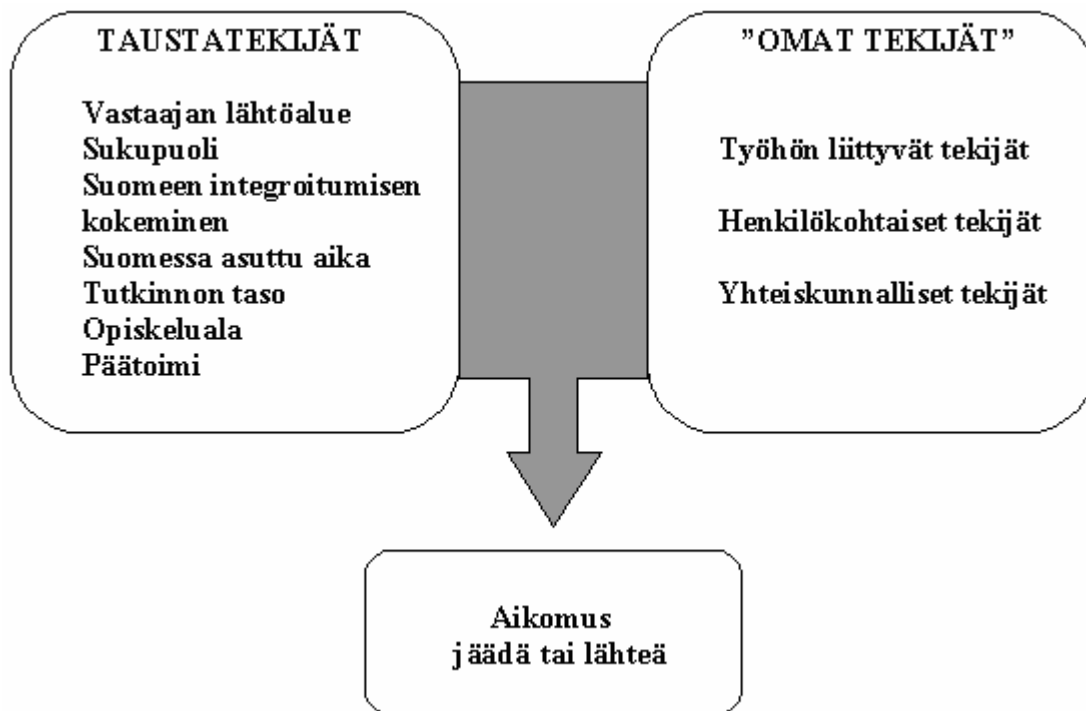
TAUSTATEKIJÄT

Vastaajan lähtöalue
Sukupuoli
Suomeen integroitumisen kokeminen
Suomessa asuttu aika
Tutkinnon taso
Opiskeluala
Päätoimi

"OMAT TEKIJÄT"

Työhön liittyvät tekijät

Henkilökohtaiset tekijät

Yhteiskunnalliset tekijät

Aikomus
jäädä tai lähteä